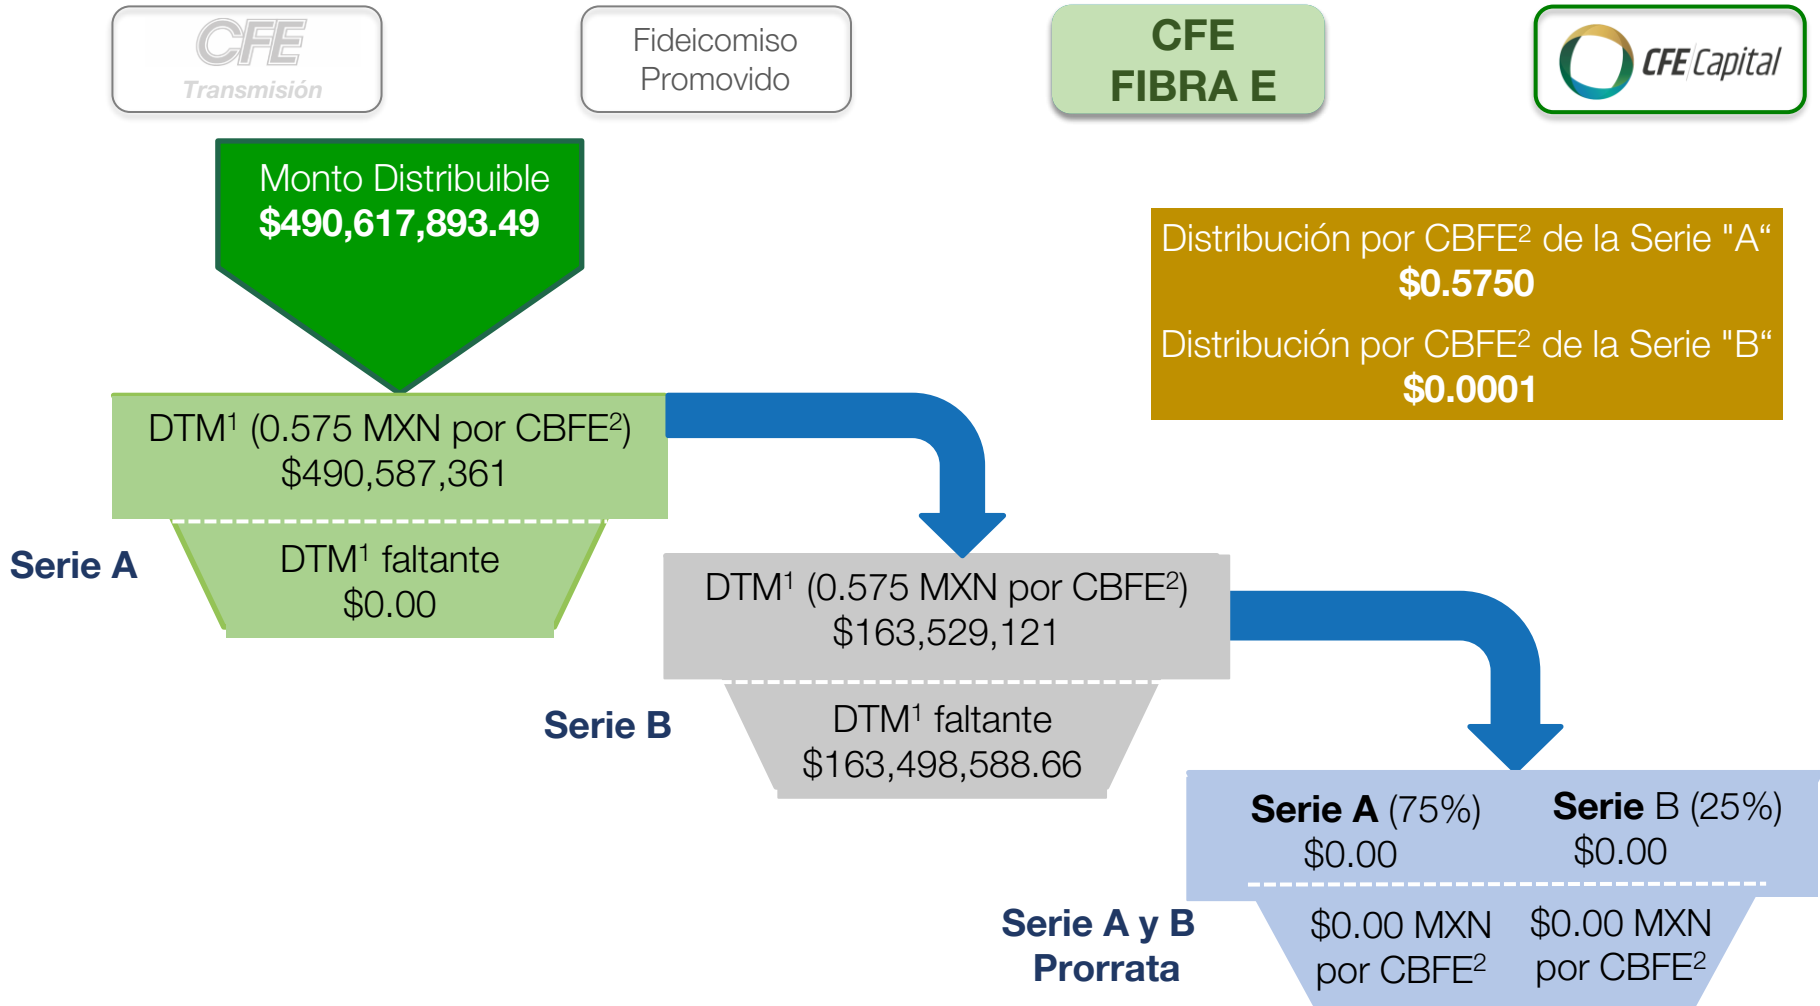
CFE Transmisión

Fideicomiso Promovido

CFE FIBRA E

CFE Capital

Monto Distribuible
**$490,617,893.49**

Distribución por CBFE$^2$ de la Serie "A"
**$0.5750**
Distribución por CBFE$^2$ de la Serie "B"
**$0.0001**

DTM$^1$ (0.575 MXN por CBFE$^2$)
$490,587,361

Serie A

DTM$^1$ faltante
$0.00

DTM$^1$ (0.575 MXN por CBFE$^2$)
$163,529,121

Serie B

DTM$^1$ faltante
$163,498,588.66

**Serie A** (75%)
$0.00

**Serie** B (25%)
$0.00

Serie A y B
Prorrata

$0.00 MXN por CBFE$^2$

$0.00 MXN por CBFE$^2$